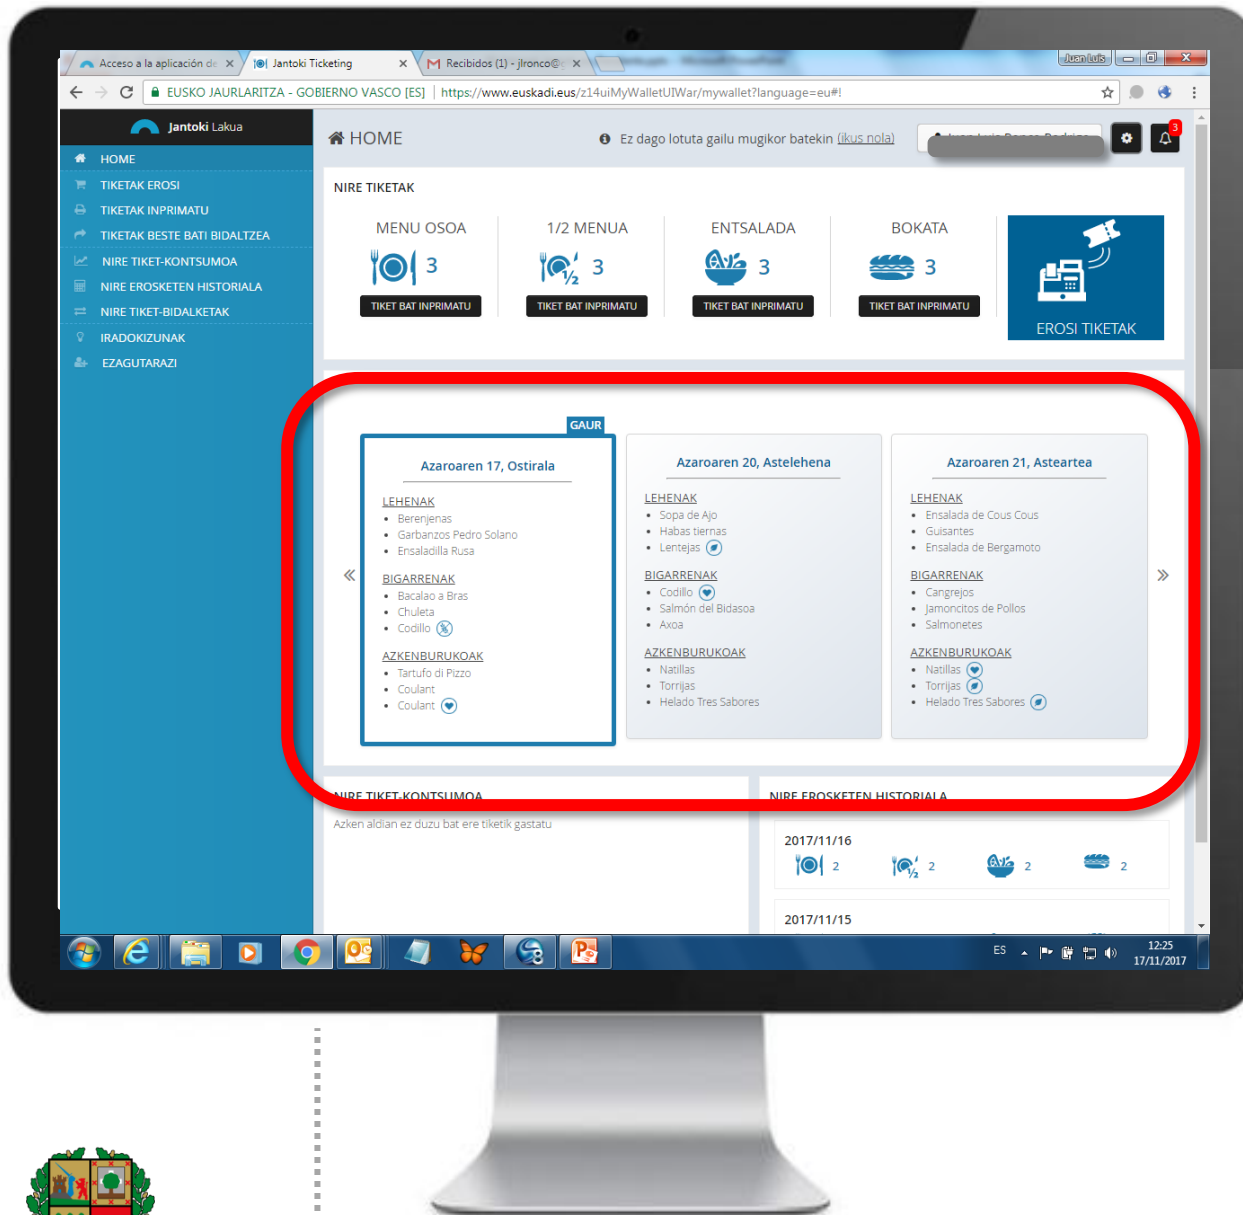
Acceso a la aplicación de ×
Jantoki Ticketing ×
Recibidos (1) - jlronco@ ×
Juan Luis
EUSKO JAURLARITZA - GOBIERNO VASCO [ES] https://www.euskadi.eus/z14uiMyWalletUIWar/mywallet?language=eu#!

Jantoki Lakua
HOME
TIKETAK EROSI
TIKETAK INPRIMATU
TIKETAK BESTE BATI BIDALTZEA
NIRE TIKET-KONTSUMOA
NIRE EROSKETEN HISTORIALA
NIRE TIKET-BIDALKETAK
IRADOKIZUNAK
EZAGUTARAZI

HOME
Ez dago lotuta gailu mugikor batekin (ikus nola)
3

NIRE TIKETAK

MENU OSOA
3
TIKET BAT INPRIMATU

1/2 MENUA
3
TIKET BAT INPRIMATU

ENTSALADA
3
TIKET BAT INPRIMATU

BOKATA
3
TIKET BAT INPRIMATU

EROSI TIKETAK

GAUR
Azaroaren 17, Ostirala
LEHENAK
• Berenjenas
• Garbanzos Pedro Solano
• Ensaladilla Rusa
BIGARRENAK
• Bacalao a Bras
• Chuleta
• Codillo
AZKENBURUKOAK
• Tartufo di Pizzo
• Coulant
• Coulant

Azaroaren 20, Astelehena
LEHENAK
• Sopa de Ajo
• Habas tiernas
• Lentejas
BIGARRENAK
• Codillo
• Salmón del Bidasoa
• Axoa
AZKENBURUKOAK
• Natillas
• Torrijas
• Helado Tres Sabores

Azaroaren 21, Asteartea
LEHENAK
• Ensalada de Cous Cous
• Guisantes
• Ensalada de Bergamoto
BIGARRENAK
• Cangrejos
• Jamoncitos de Pollos
• Salmonetes
AZKENBURUKOAK
• Natillas
• Torrijas
• Helado Tres Sabores

NIRE TIKET-KONTSUMOA
Azken aldian ez duzu bat ere tiketik gastatu

NIRE EROSKETEN HISTORIALA
2017/11/16
2 2 2 2
2017/11/15

ES
12:25
17/11/2017